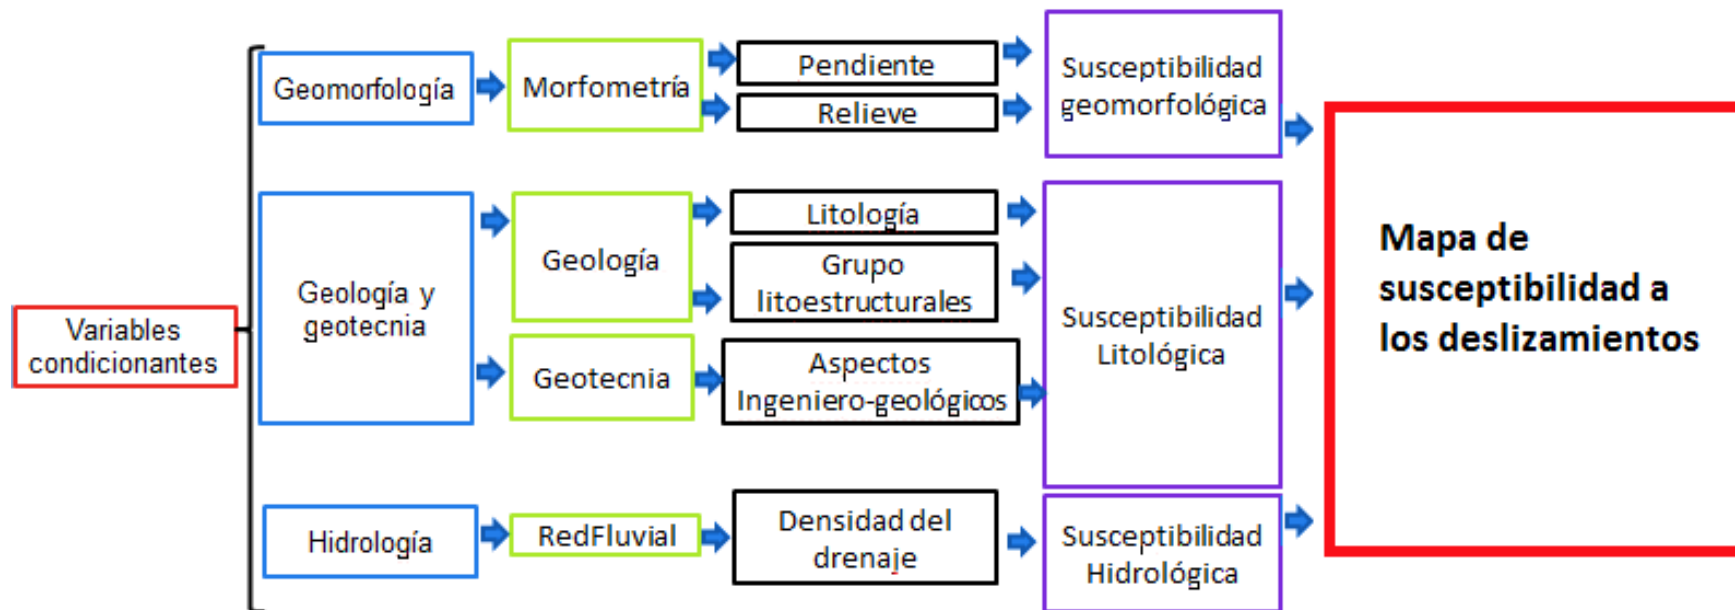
Variables condicionantes

Geomorfología

Morfometría

Pendiente

Relieve

Susceptibilidad geomorfológica

Geología y geotecnia

Geología

Litología

Grupo litoestructurales

Geotecnia

Aspectos Ingeniero-geológicos

Susceptibilidad Litológica

Hidrología

RedFluvial

Densidad del drenaje

Susceptibilidad Hidrológica

Mapa de susceptibilidad a los deslizamientos